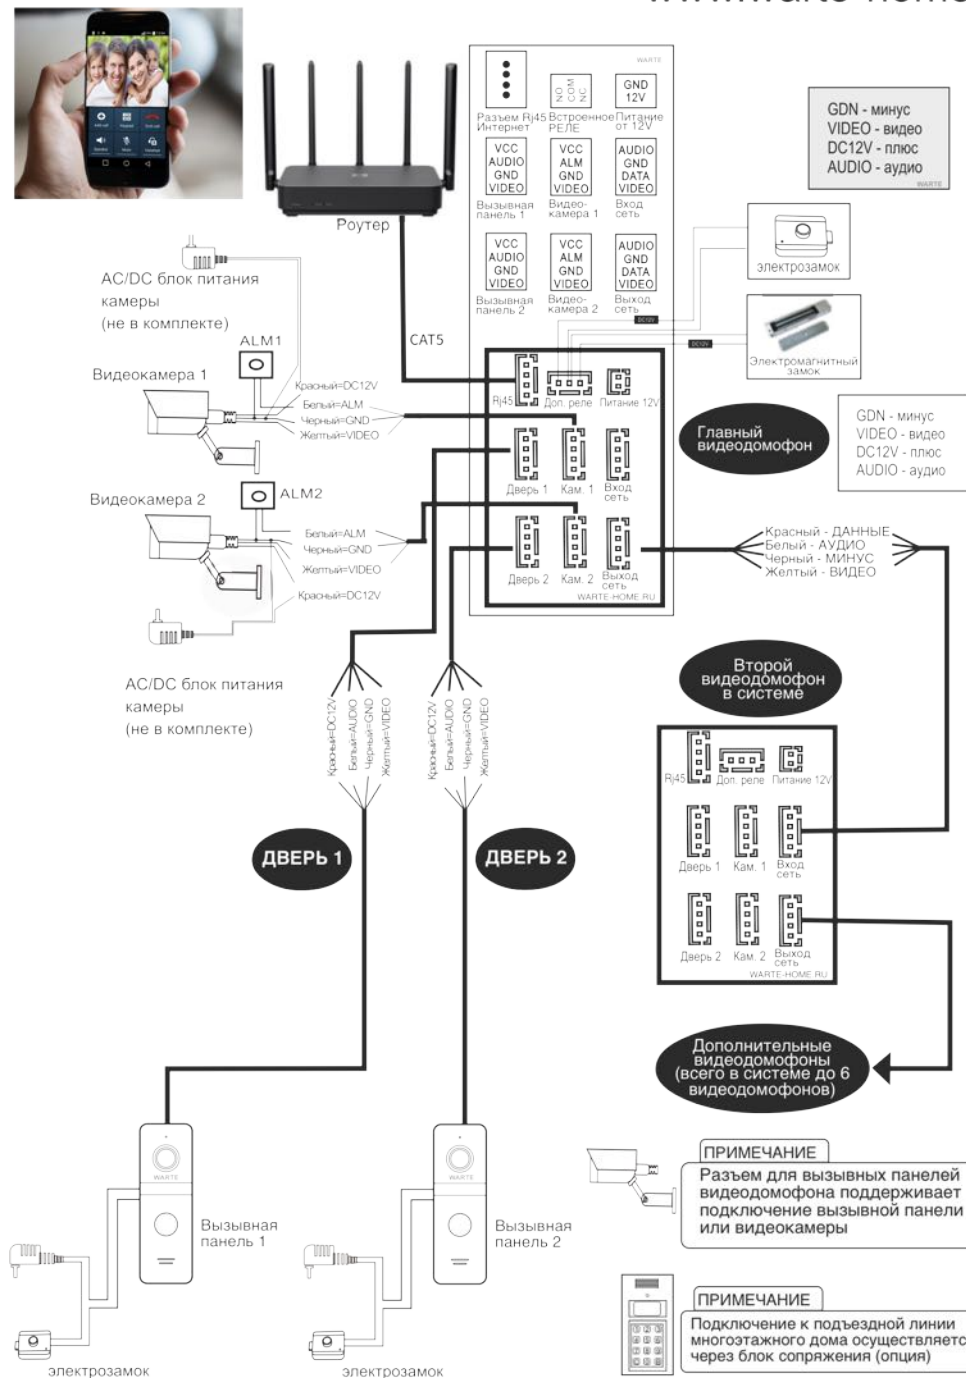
WARTE

Разъем Rj45 Интернет

NO COM NC

Встроенное РЕЛЕ

GND 12V

Питание от 12V

VCC AUDIO GND VIDEO

Вызывная панель 1

VCC ALM GND VIDEO

Видео-камера 1

AUDIO GND DATA VIDEO

Вход сеть

VCC AUDIO GND VIDEO

Вызывная панель 2

VCC ALM GND VIDEO

Видео-камера 2

AUDIO GND DATA VIDEO

Выход сеть

GDN - минус
VIDEO - видео
DC12V - плюс
AUDIO - аудио
WARTE

Роутер

AC/DC блок питания камеры (не в комплекте)

электрозамок

DC12V

DC12V

Электромагнитный замок

ALM1

CAT5

Видеокамера 1

Красный=DC12V
Белый=ALM
Черный=GND
Желтый=VIDEO

Rj45

Доп. реле

Питание 12V

Главный видеодомофон

GDN - минус
VIDEO - видео
DC12V - плюс
AUDIO - аудио

Дверь 1

Кам. 1

Вход сеть

Видеокамера 2

ALM2

Белый=ALM
Черный=GND
Желтый=VIDEO
Красный=DC12V

Дверь 2

Кам. 2

Выход сеть

WARTE-HOME.RU

Красный - ДАННЫЕ
Белый - АУДИО
Черный - МИНУС
Желтый - ВИДЕО

AC/DC блок питания камеры (не в комплекте)

Второй видеодомофон в системе

Красный=DC12V
Белый=AUDIO
Черный=GND
Желтый=VIDEO

Красный=DC12V
Белый=AUDIO
Черный=GND
Желтый=VIDEO

Rj45

Доп. реле

Питание 12V

Дверь 1

Кам. 1

Вход сеть

Дверь 2

Кам. 2

Выход сеть

WARTE-HOME.RU

ДВЕРЬ 1

ДВЕРЬ 2

Дополнительные видеодомофоны (всего в системе до 6 видеодомофонов)

WARTE

WARTE

Вызывная панель 1

Вызывная панель 2

ПРИМЕЧАНИЕ

Разъем для вызывных панелей видеодомофона поддерживает подключение вызывной панели или видеокамеры

ПРИМЕЧАНИЕ

Подключение к подъездной линии многоэтажного дома осуществляетс через блок сопряжения (опция)

электрозамок

электрозамок